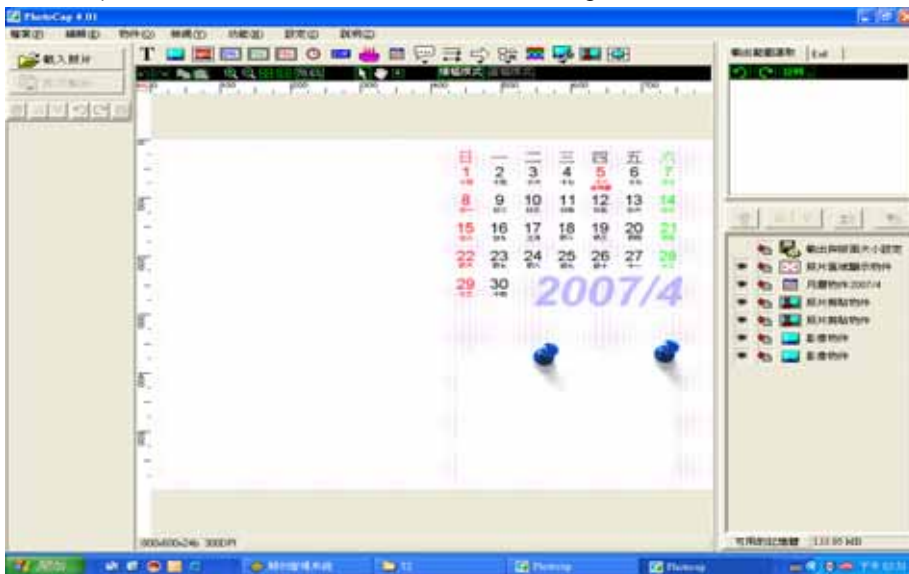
PhotoCap 4.01

檔案(F) 編輯(E) 物件(O) 轉換(T) 功能(U) 設定(S) 說明(H)

載入照片

T

日 一 二 三 四 五 六
1 2 3 4 5 6 7
8 9 10 11 12 13 14
15 16 17 18 19 20 21
22 23 24 25 26 27 28
29 30

2007/4

輸出範圍選取 Exif

輸出與修圖大小設定
照片區域顯示物件
月曆物件 2007/4
照片黏貼物件
照片黏貼物件
影像物件
影像物件

300DPI

開始

PhotoCap
PhotoCap